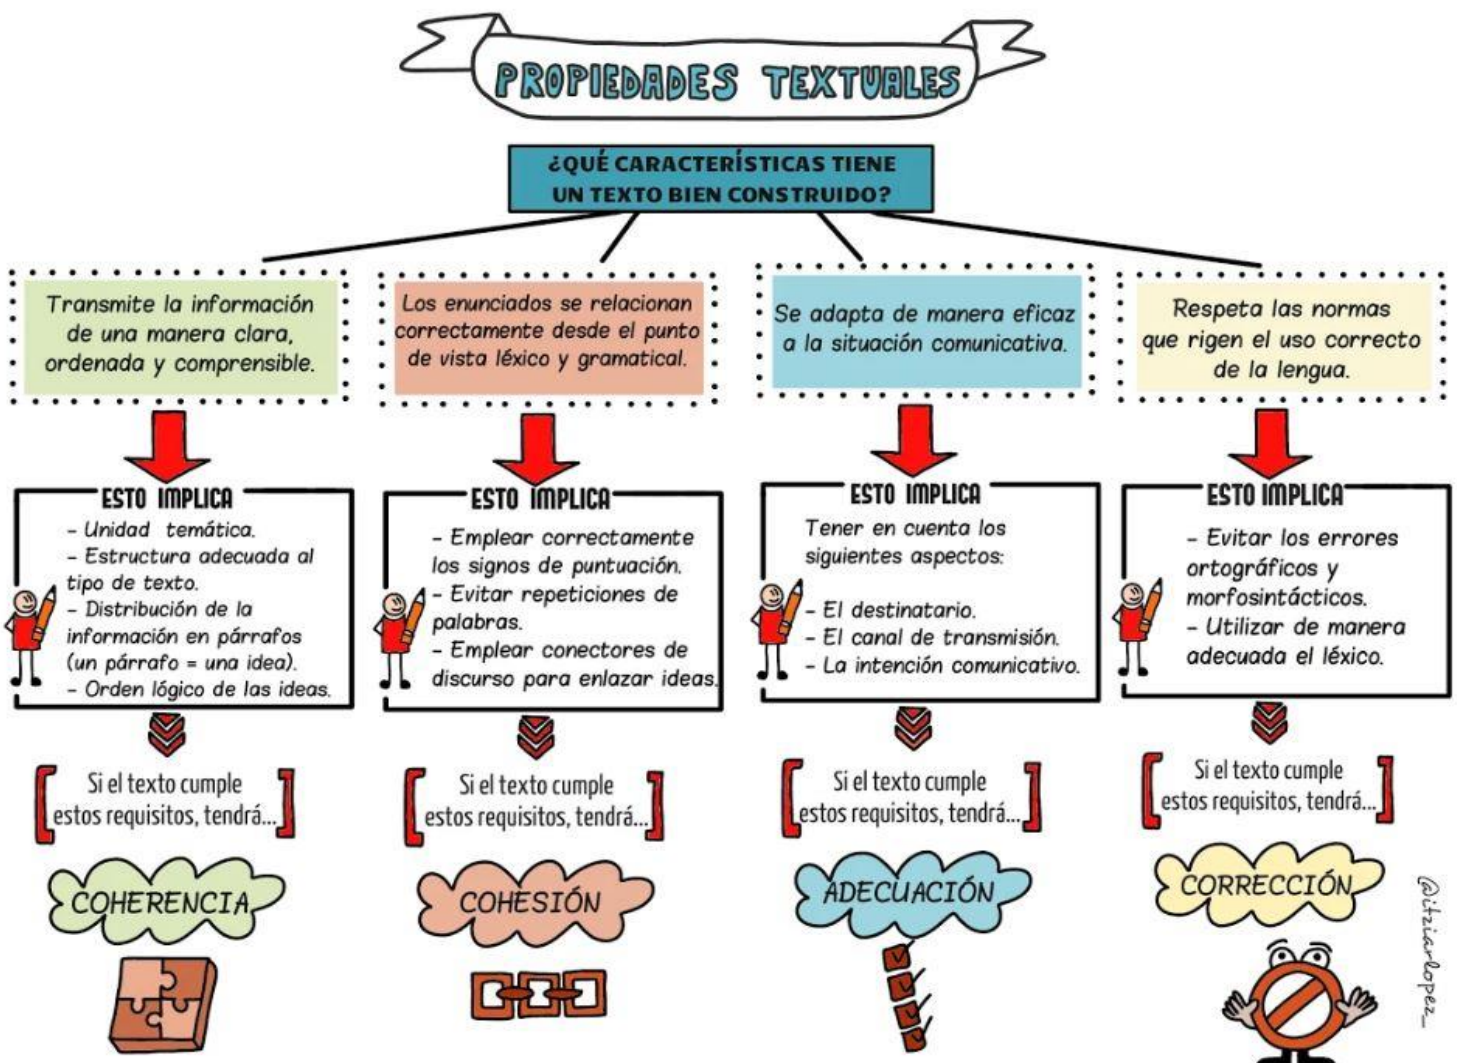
PROPIEDADES TEXTUALES

¿QUÉ CARACTERÍSTICAS TIENE UN TEXTO BIEN CONSTRUIDO?

Transmite la información de una manera clara, ordenada y comprensible.

ESTO IMPLICA
- Unidad temática.
- Estructura adecuada al tipo de texto.
- Distribución de la información en párrafos (un párrafo = una idea).
- Orden lógico de las ideas.

Si el texto cumple estos requisitos, tendrá...

COHERENCIA

Los enunciados se relacionan correctamente desde el punto de vista léxico y gramatical.

ESTO IMPLICA
- Emplear correctamente los signos de puntuación.
- Evitar repeticiones de palabras.
- Emplear conectores de discurso para enlazar ideas.

Si el texto cumple estos requisitos, tendrá...

COHESIÓN

Se adapta de manera eficaz a la situación comunicativa.

ESTO IMPLICA
Tener en cuenta los siguientes aspectos:
- El destinatario.
- El canal de transmisión.
- La intención comunicativo.

Si el texto cumple estos requisitos, tendrá...

ADECUACIÓN

Respeta las normas que rigen el uso correcto de la lengua.

ESTO IMPLICA
- Evitar los errores ortográficos y morfosintácticos.
- Utilizar de manera adecuada el léxico.

Si el texto cumple estos requisitos, tendrá...

CORRECCIÓN

@itziarlopez_